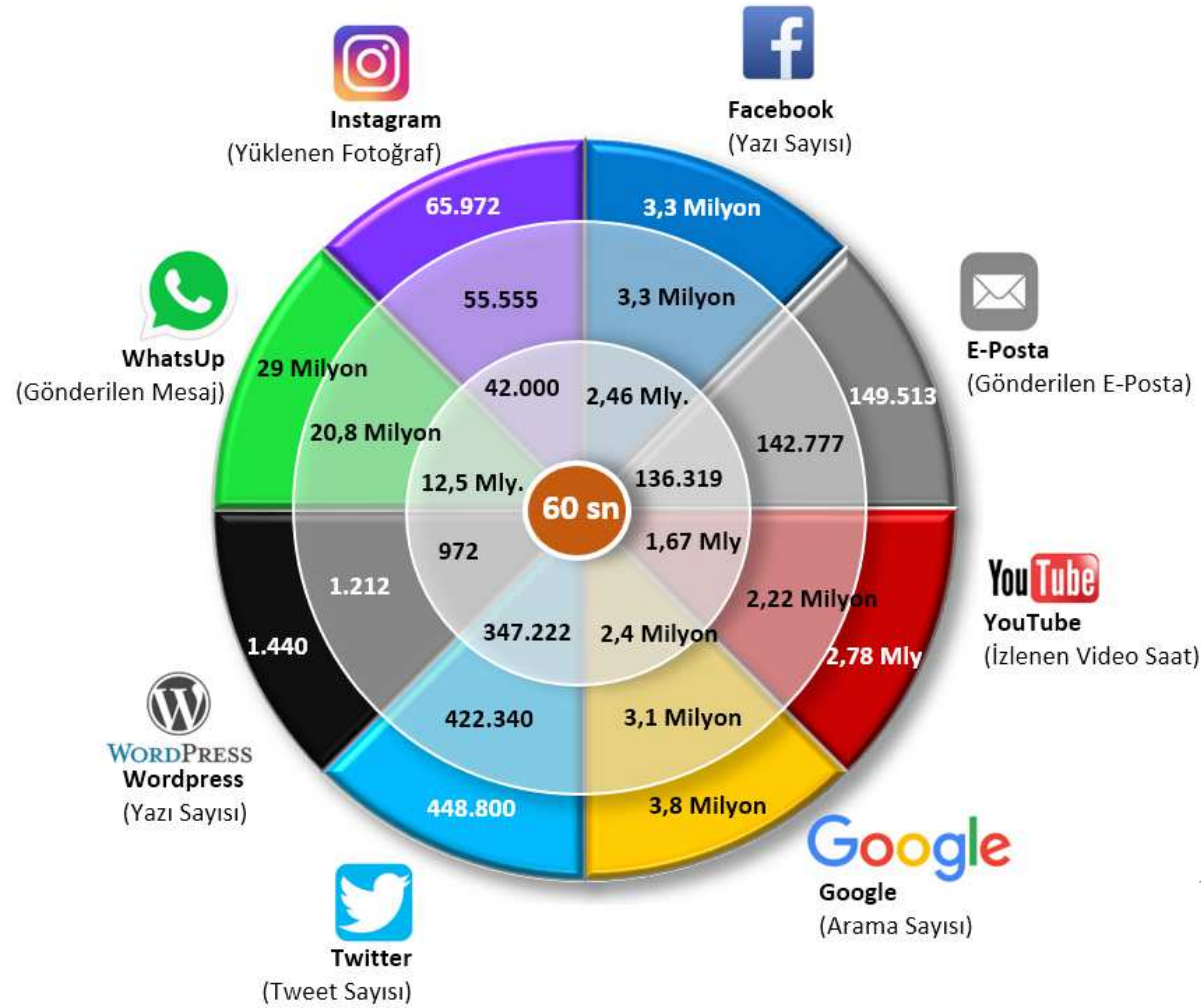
Instagram
(Yüklenen Fotoğraf)

Facebook
(Yazı Sayısı)

65.972
55.555
42.000

3,3 Milyon
3,3 Milyon
2,46 Mly.

WhatsUp
(Gönderilen Mesaj)

29 Milyon
20,8 Milyon
12,5 Mly.

E-Posta
(Gönderilen E-Posta)

149.513
142.777
136.319

60 sn

972
1.212
1.440

1,67 Mly
2,22 Milyon
2,78 Mly

YouTube
YouTube
(İzlenen Video Saat)

347.222
422.340
448.800

2,4 Milyon
3,1 Milyon
3,8 Milyon

WordPress
Wordpress
(Yazı Sayısı)

Google
Google
(Arama Sayısı)

Twitter
(Tweet Sayısı)